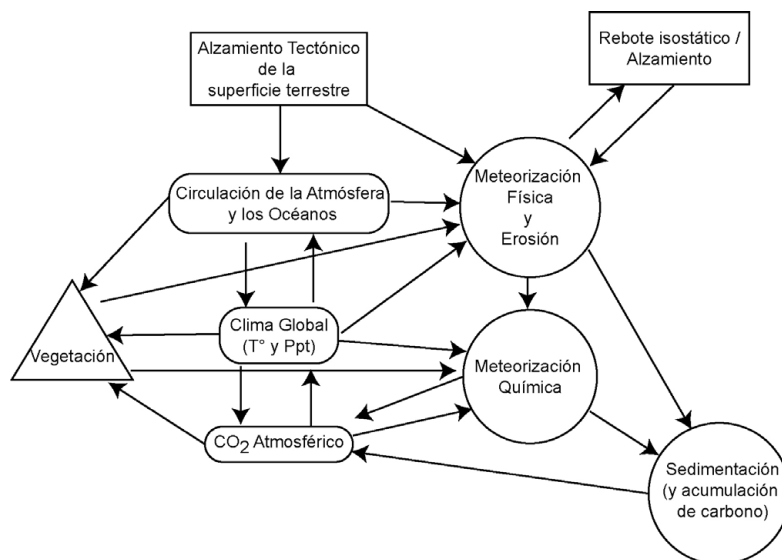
Alzamiento Tectónico de la superficie terrestre

Rebote isostático / Alzamiento

Circulación de la Atmósfera y los Océanos

Meteorización Física y Erosión

Vegetación

Clima Global (T° y Ppt)

Meteorización Química

$CO_2$ Atmosférico

Sedimentación (y acumulación de carbono)